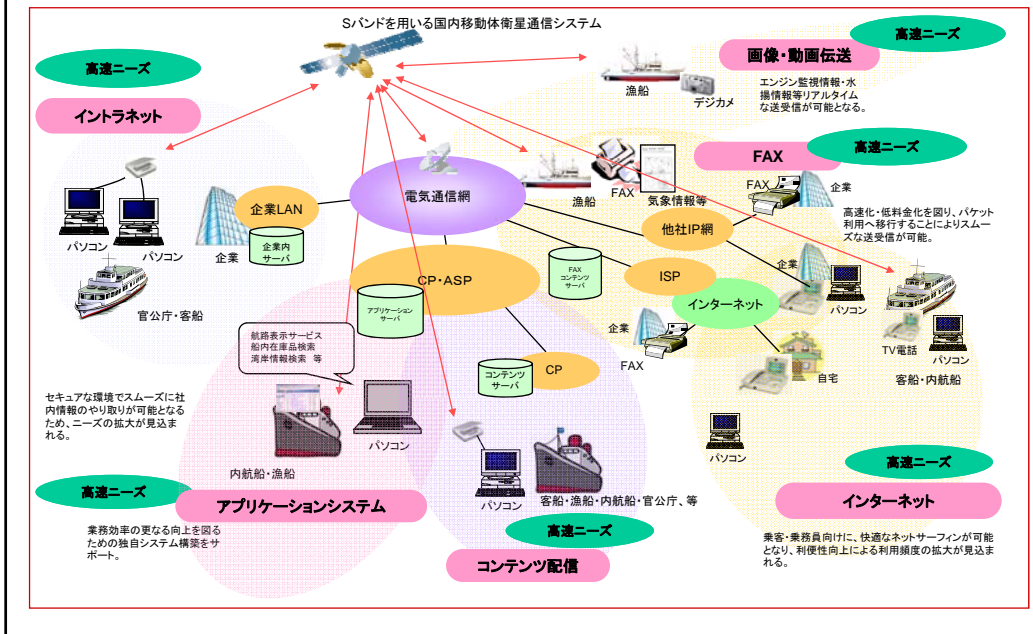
Sバンドを用いる国内移動体衛星通信システム

高速ニーズ

画像・動画伝送

高速ニーズ

漁船

デジカメ

エンジン監視情報・水揚情報等リアルタイムな送受信が可能となる。

高速ニーズ

イントラネット

FAX

高速ニーズ

電気通信網

FAX

企業

漁船

FAX

気象情報等

パソコン

パソコン

企業

企業LAN

企業内サーバ

他社IP網

高速化・低料金化を図り、パケット利用へ移行することによりスムーズな送受信が可能。

FAXコンテンツサーバ

企業

CP・ASP

ISP

官公庁・客船

インターネット

パソコン

アプリケーションサーバ

企業

TV電話

航路表示サービス
船内在庫品検索
満岸情報検索　等

パソコン

FAX

自宅

客船・内航船

CP

コンテンツサーバ

セキュアな環境でスムーズに社内情報のやり取りが可能となるため、ニーズの拡大が見込まれる。

パソコン

パソコン

内航船・漁船

高速ニーズ

高速ニーズ

インターネット

アプリケーションシステム

客船・漁船・内航船・官公庁、等

パソコン

業務効率の更なる向上を図るための独自システム構築をサポート。

高速ニーズ

乗客・乗務員向けに、快適なネットサーフィンが可能となり、利便性向上による利用頻度の拡大が見込まれる。

コンテンツ配信